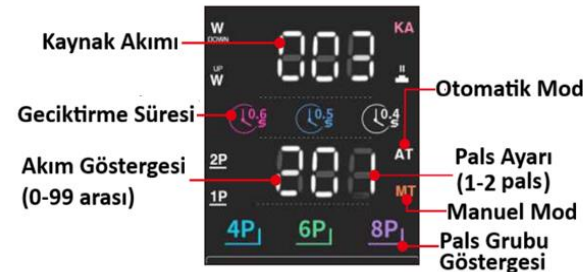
Kaynak Akımı

W DOWN

UP W

KA

303

II

Otomatik Mod

Geciktirme Süresi

0.6 S

0.5 S

0.4 S

AT

Akım Göstergesi (0-99 arası)

2P

1P

Pals Ayarı (1-2 pals)

MT

Manuel Mod

4P

6P

8P

Pals Grubu Göstergesi